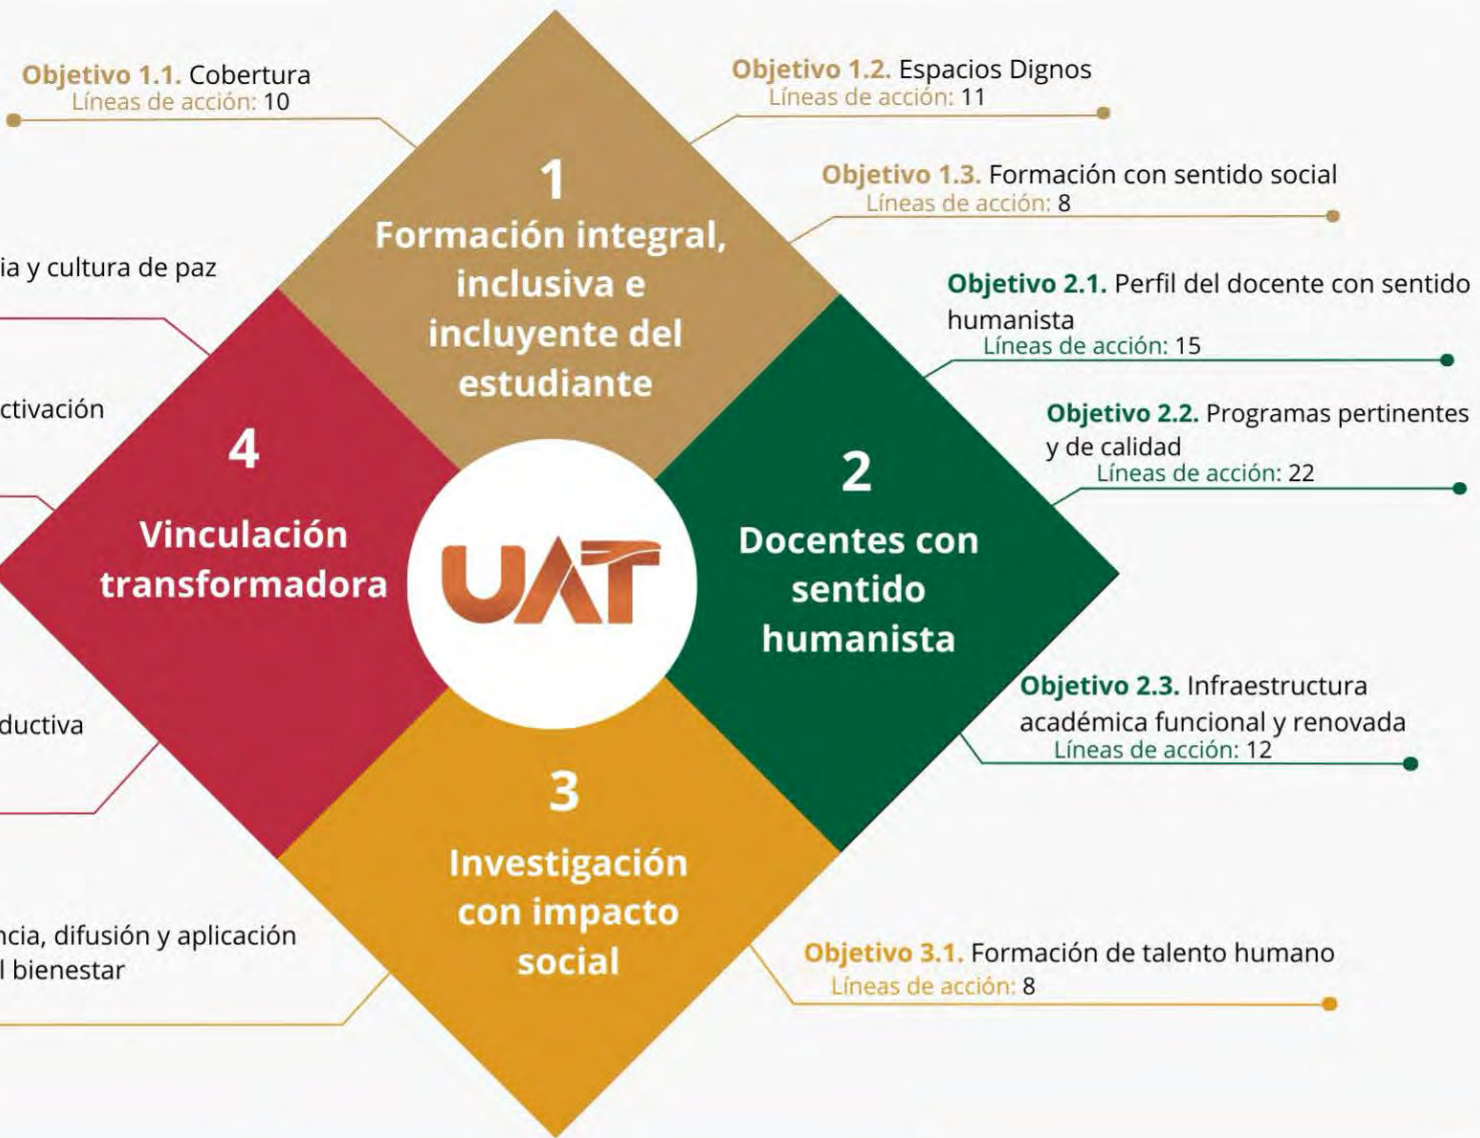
Objetivo 1.1. Cobertura
Líneas de acción: 10

Objetivo 1.2. Espacios Dignos
Líneas de acción: 11

Objetivo 1.3. Formación con sentido social
Líneas de acción: 8

ia y cultura de paz

ctivación

1
Formación integral, inclusiva e incluyente del estudiante

Objetivo 2.1. Perfil del docente con sentido humanista
Líneas de acción: 15

Objetivo 2.2. Programas pertinentes y de calidad
Líneas de acción: 22

4
Vinculación transformadora

UAT

2
Docentes con sentido humanista

ductiva

Objetivo 2.3. Infraestructura académica funcional y renovada
Líneas de acción: 12

3
Investigación con impacto social

ncia, difusión y aplicación
l bienestar

Objetivo 3.1. Formación de talento humano
Líneas de acción: 8